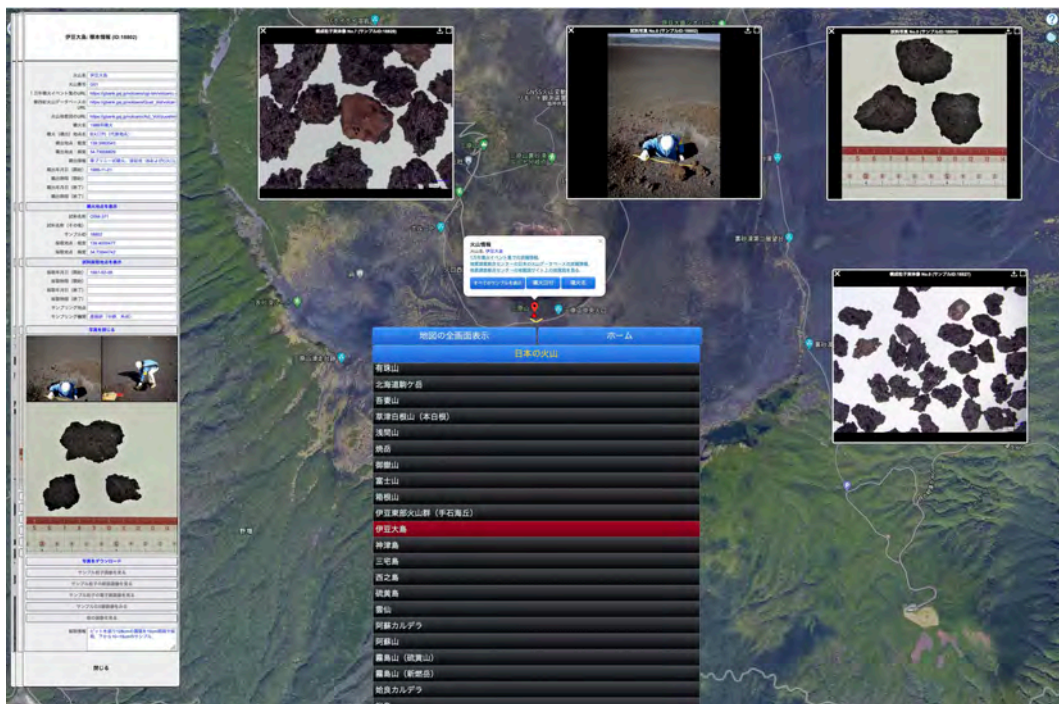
伊豆大島: 標本情報 (ID-16802)

閉じる

地図の全画面表示

ホーム

日本の火山

有珠山

北海道駒ケ岳

吾妻山

草津白根山（本白根）

浅間山

焼岳

御嶽山

富士山

箱根山

伊豆東部火山群（手石海丘）

伊豆大島

神津島

三宅島

西之島

硫黄島

雲仙

阿蘇カルデラ

阿蘇山

霧島山（硫黄山）

霧島山（新燃岳）

姶良カルデラ

火山情報

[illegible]

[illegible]

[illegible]

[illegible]